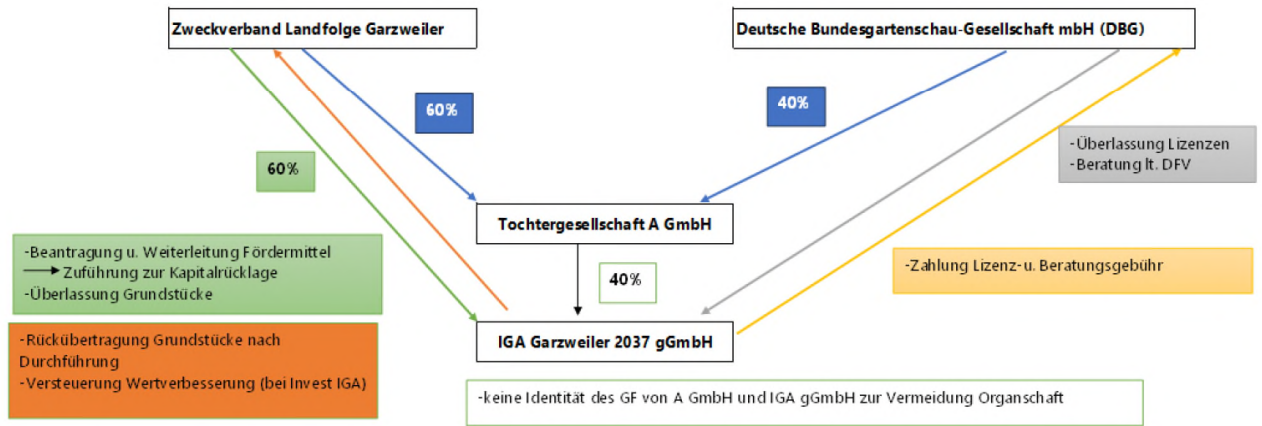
Zweckverband Landfolge Garzweiler

Deutsche Bundesgartenschau-Gesellschaft mbH (DBG)

60%

40%

60%

-Überlassung Lizenzen
-Beratung lt. DFV

Tochtergesellschaft A GmbH

-Beantragung u. Weiterleitung Fördermittel
⟶ Zuführung zur Kapitalrücklage
-Überlassung Grundstücke

40%

-Zahlung Lizenz-u. Beratungsgebühr

-Rückübertragung Grundstücke nach Durchführung
-Versteuerung Wertverbesserung (bei Invest IGA)

IGA Garzweiler 2037 gGmbH

-keine Identität des GF von A GmbH und IGA gGmbH zur Vermeidung Organschaft